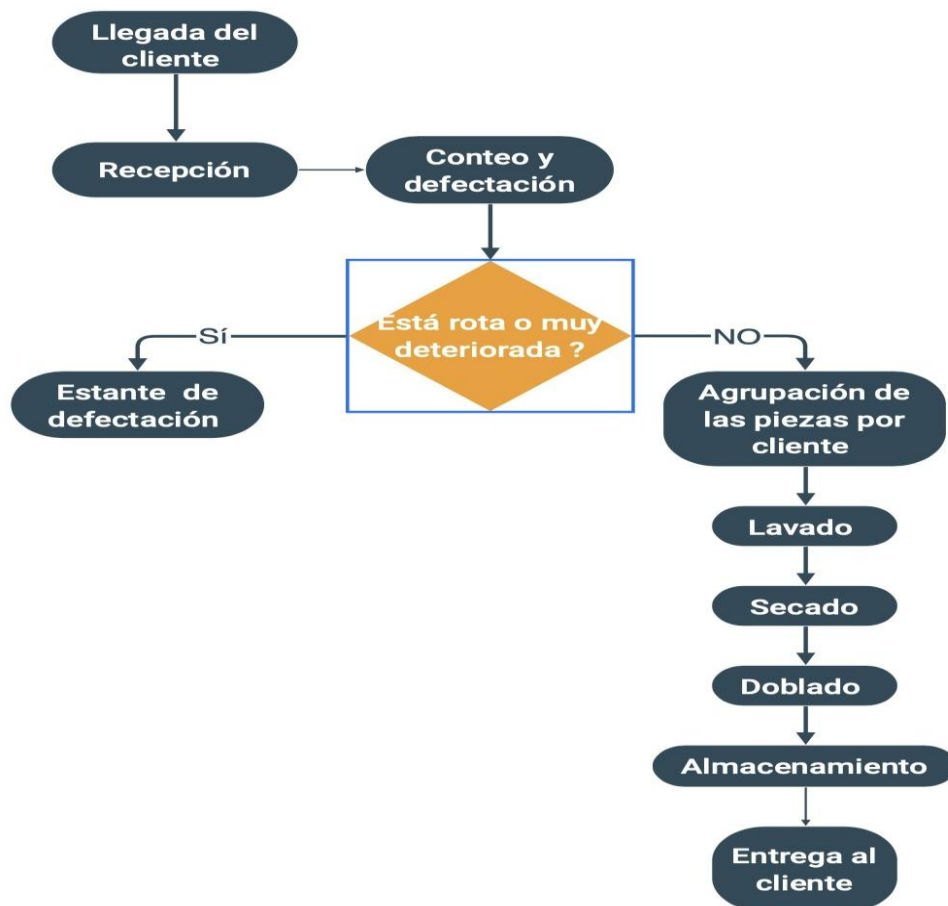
Llegada del cliente

Recepción

Conteo y defectación

Está rota o muy deteriorada ?

Sí

NO

Estante de defectación

Agrupación de las piezas por cliente

Lavado

Secado

Doblado

Almacenamiento

Entrega al cliente